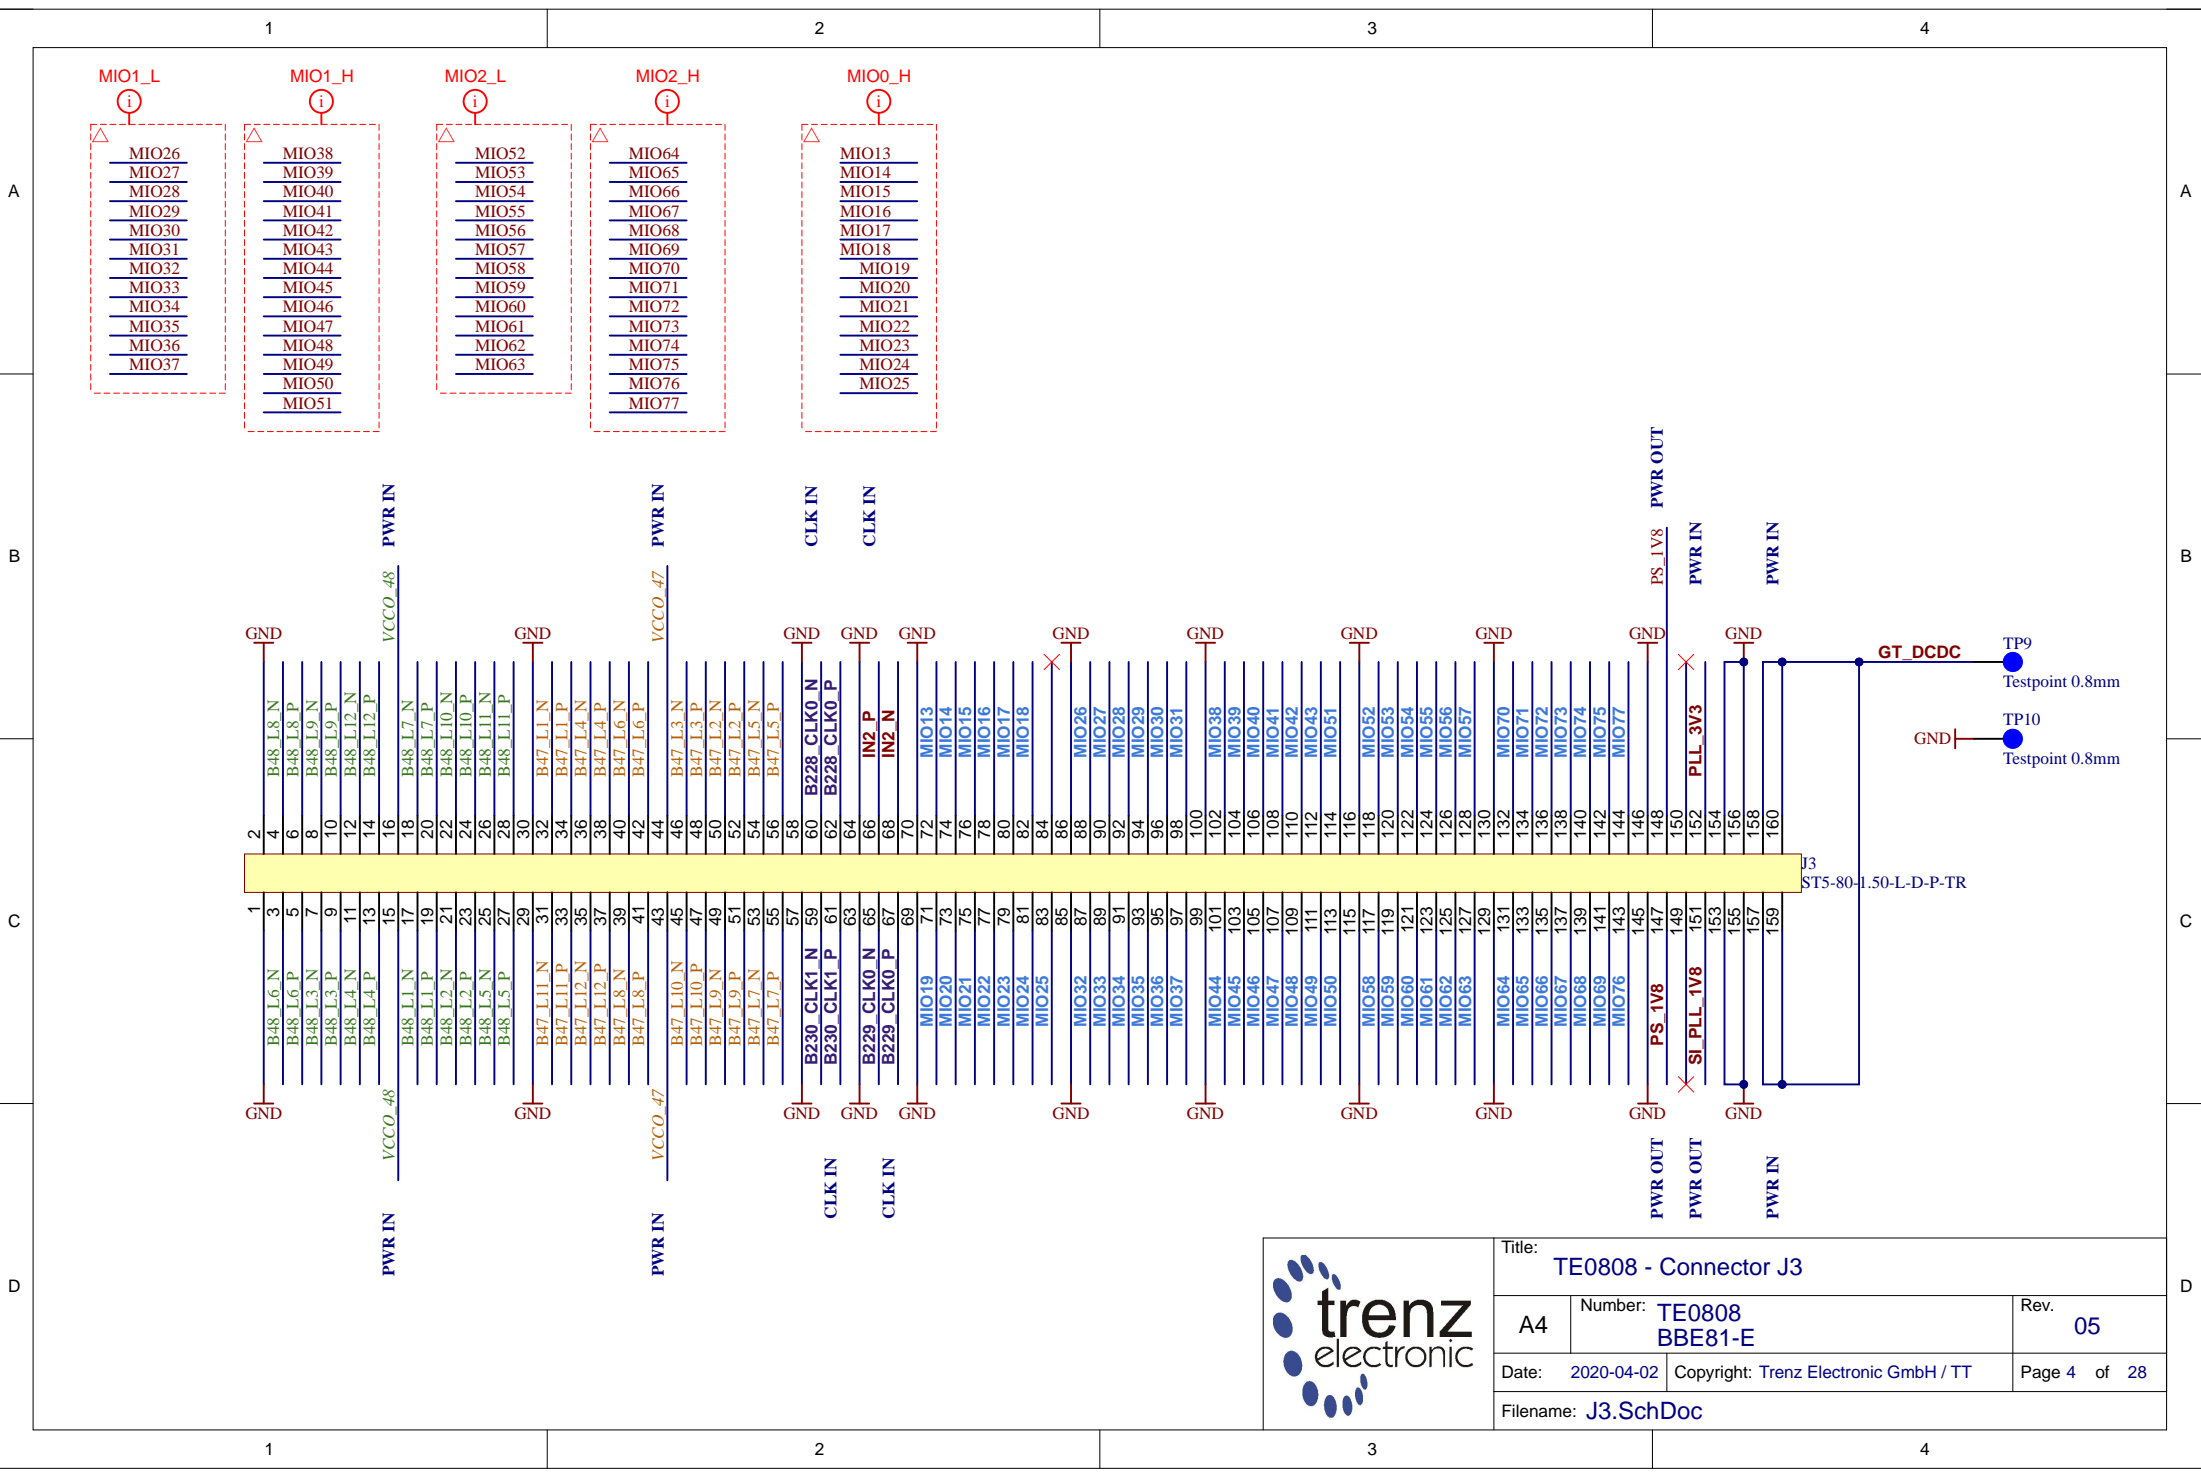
1 2 3 4

A B C D

MIO1_L
MIO26
MIO27
MIO28
MIO29
MIO30
MIO31
MIO32
MIO33
MIO34
MIO35
MIO36
MIO37

MIO1_H
MIO38
MIO39
MIO40
MIO41
MIO42
MIO43
MIO44
MIO45
MIO46
MIO47
MIO48
MIO49
MIO50
MIO51

MIO2_L
MIO52
MIO53
MIO54
MIO55
MIO56
MIO57
MIO58
MIO59
MIO60
MIO61
MIO62
MIO63

MIO2_H
MIO64
MIO65
MIO66
MIO67
MIO68
MIO69
MIO70
MIO71
MIO72
MIO73
MIO74
MIO75
MIO76
MIO77

MIO0_H
MIO13
MIO14
MIO15
MIO16
MIO17
MIO18
MIO19
MIO20
MIO21
MIO22
MIO23
MIO24
MIO25

PWR IN PWR IN CLK IN CLK IN PWR OUT PS_1V8 PWR IN PWR IN

VCCO_48 VCCO_47

GND GND GND GND GND GND GND GND GND GND GND GND

B48_L8_N B48_L8_P B48_L9_N B48_L9_P B48_L12_N B48_L12_P B48_L7_N B48_L7_P B48_L10_N B48_L10_P B48_L11_N B48_L11_P B47_L1_N B47_L1_P B47_L4_N B47_L4_P B47_L6_N B47_L6_P B47_L3_N B47_L3_P B47_L2_N B47_L2_P B47_L5_N B47_L5_P B228_CLK0_N B228_CLK0_P IN2_P IN2_N MIO13 MIO14 MIO15 MIO16 MIO17 MIO18 MIO26 MIO27 MIO28 MIO29 MIO30 MIO31 MIO38 MIO39 MIO40 MIO41 MIO43 MIO51 MIO52 MIO53 MIO54 MIO55 MIO56 MIO57 MIO70 MIO71 MIO72 MIO73 MIO74 MIO75 MIO77 PLL_3V3

2 4 6 8 10 12 14 16 18 20 22 24 26 28 30 32 34 36 38 40 42 44 46 48 50 52 54 56 58 60 62 64 66 68 70 72 74 76 78 80 82 84 86 88 90 92 94 96 98 100 102 104 106 108 110 112 114 116 118 120 122 124 126 128 130 132 134 136 138 140 142 144 146 148 150 152 154 156 158 160

GT_DCDC
TP9
Testpoint 0.8mm
GND
TP10
Testpoint 0.8mm

J3
ST5-80-1.50-L-D-P-TR

1 3 5 7 9 11 13 15 17 19 21 23 25 27 29 31 33 35 37 39 41 43 45 47 49 51 53 55 57 59 61 63 65 67 69 71 73 75 77 79 81 83 85 87 89 91 93 95 97 99 101 103 105 107 109 111 113 115 117 119 121 123 125 127 129 131 133 135 137 139 141 143 145 147 149 151 153 155 157 159

B48_L6_N B48_L6_P B48_L3_N B48_L3_P B48_L4_N B48_L4_P B48_L1_N B48_L1_P B48_L2_N B48_L2_P B48_L5_N B48_L5_P B47_L11_N B47_L11_P B47_L12_N B47_L12_P B47_L8_N B47_L8_P B47_L10_N B47_L10_P B47_L9_N B47_L9_P B47_L7_N B47_L7_P B230_CLK1_N B230_CLK1_P B229_CLK0_N B229_CLK0_P MIO19 MIO20 MIO21 MIO22 MIO23 MIO24 MIO25 MIO32 MIO33 MIO34 MIO35 MIO36 MIO37 MIO44 MIO45 MIO46 MIO47 MIO48 MIO49 MIO50 MIO58 MIO59 MIO60 MIO61 MIO62 MIO63 MIO64 MIO65 MIO66 MIO67 MIO68 MIO69 MIO76 PS_1V8 SI_PLL_1V8

GND GND GND GND GND GND GND GND GND GND GND

VCCO_48 VCCO_47
CLK IN CLK IN PWR OUT PWR OUT PWR IN
PWR IN PWR IN

trenz electronic

Title: TE0808 - Connector J3
A4 Number: TE0808 BBE81-E Rev. 05
Date: 2020-04-02 Copyright: Trenz Electronic GmbH / TT Page 4 of 28
Filename: J3.SchDoc